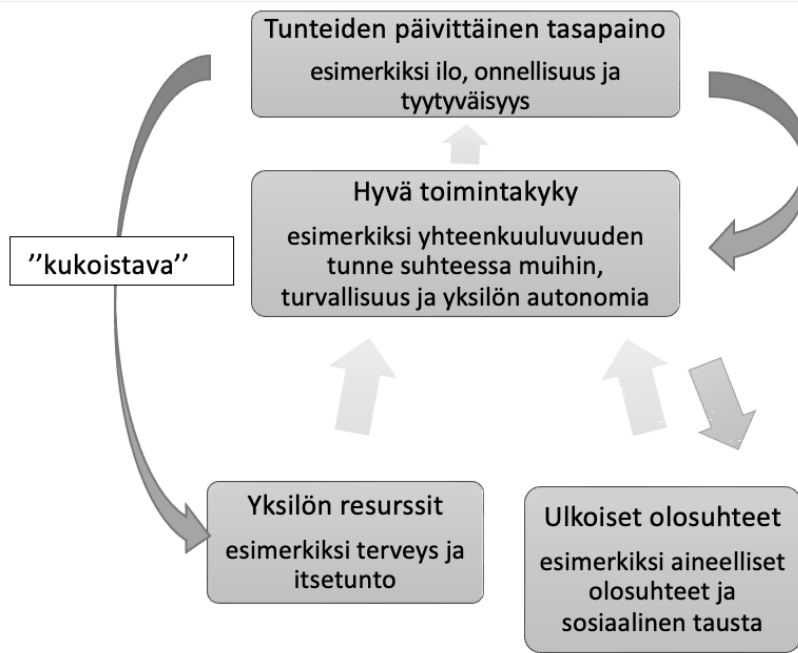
Tunteiden päivittäinen tasapaino

esimerkiksi ilo, onnellisuus ja tyytyväisyys

''kukoistava''

Hyvä toimintakyky

esimerkiksi yhteenkuuluvuuden tunne suhteessa muihin, turvallisuus ja yksilön autonomia

Yksilön resurssit

esimerkiksi terveys ja itsetunto

Ulkoiset olosuhteet

esimerkiksi aineelliset olosuhteet ja sosiaalinen tausta